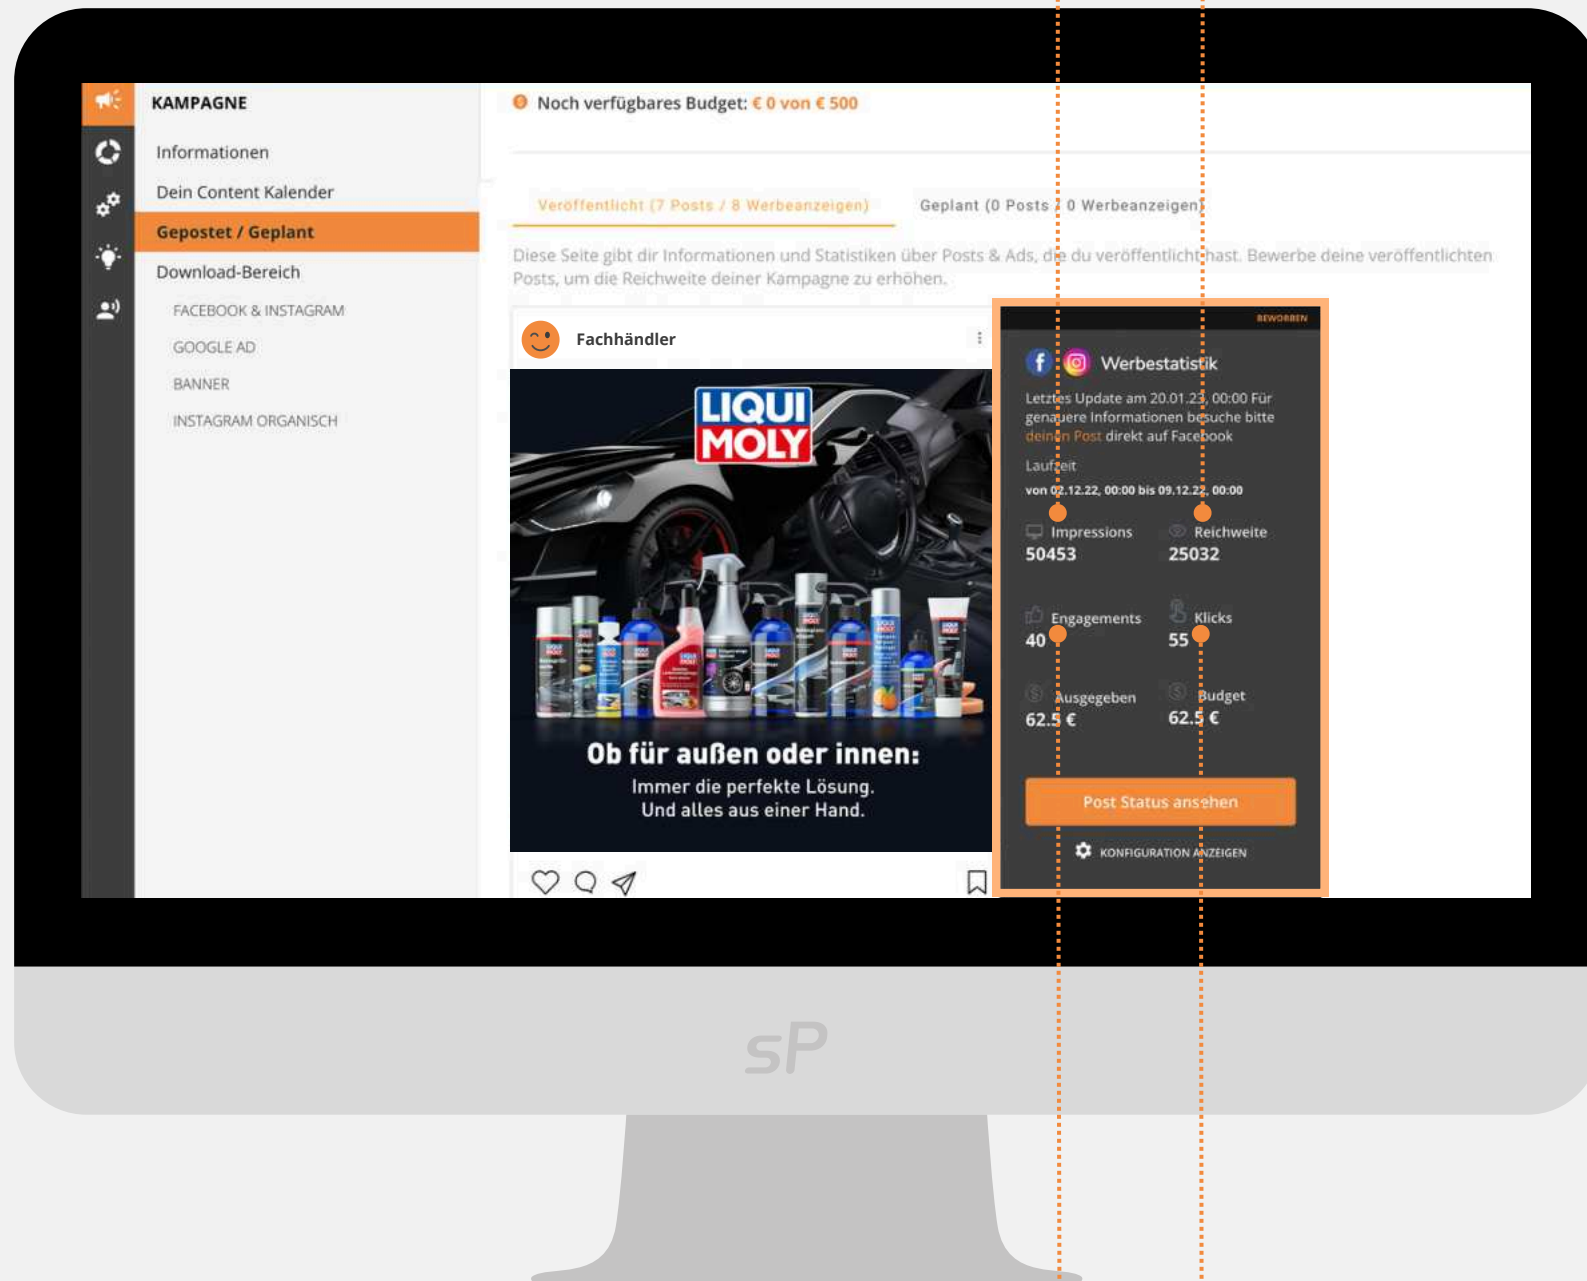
KAMPAGNE

Informationen

Dein Content Kalender

Gepostet / Geplant

Download-Bereich

FACEBOOK & INSTAGRAM

GOOGLE AD

BANNER

INSTAGRAM ORGANISCH

Noch verfügbares Budget: € 0 von € 500

Veröffentlicht (7 Posts / 8 Werbeanzeigen)

Geplant (0 Posts / 0 Werbeanzeigen)

Diese Seite gibt dir Informationen und Statistiken über Posts & Ads, die du veröffentlicht hast. Bewerbe deine veröffentlichten Posts, um die Reichweite deiner Kampagne zu erhöhen.

Fachhändler

LIQUI MOLY

Ob für außen oder innen:
Immer die perfekte Lösung.
Und alles aus einer Hand.

BEWORBEN

Werbestatistik

Letztes Update am 20.01.23, 00:00 Für genauere Informationen besuche bitte deinen Post direkt auf Facebook

Laufzeit

von 02.12.22, 00:00 bis 09.12.22, 00:00

Impressions
50453

Reichweite
25032

Engagements
40

Klicks
55

Ausgegeben
62.5 €

Budget
62.5 €

Post Status ansehen

KONFIGURATION ANZEIGEN

sP